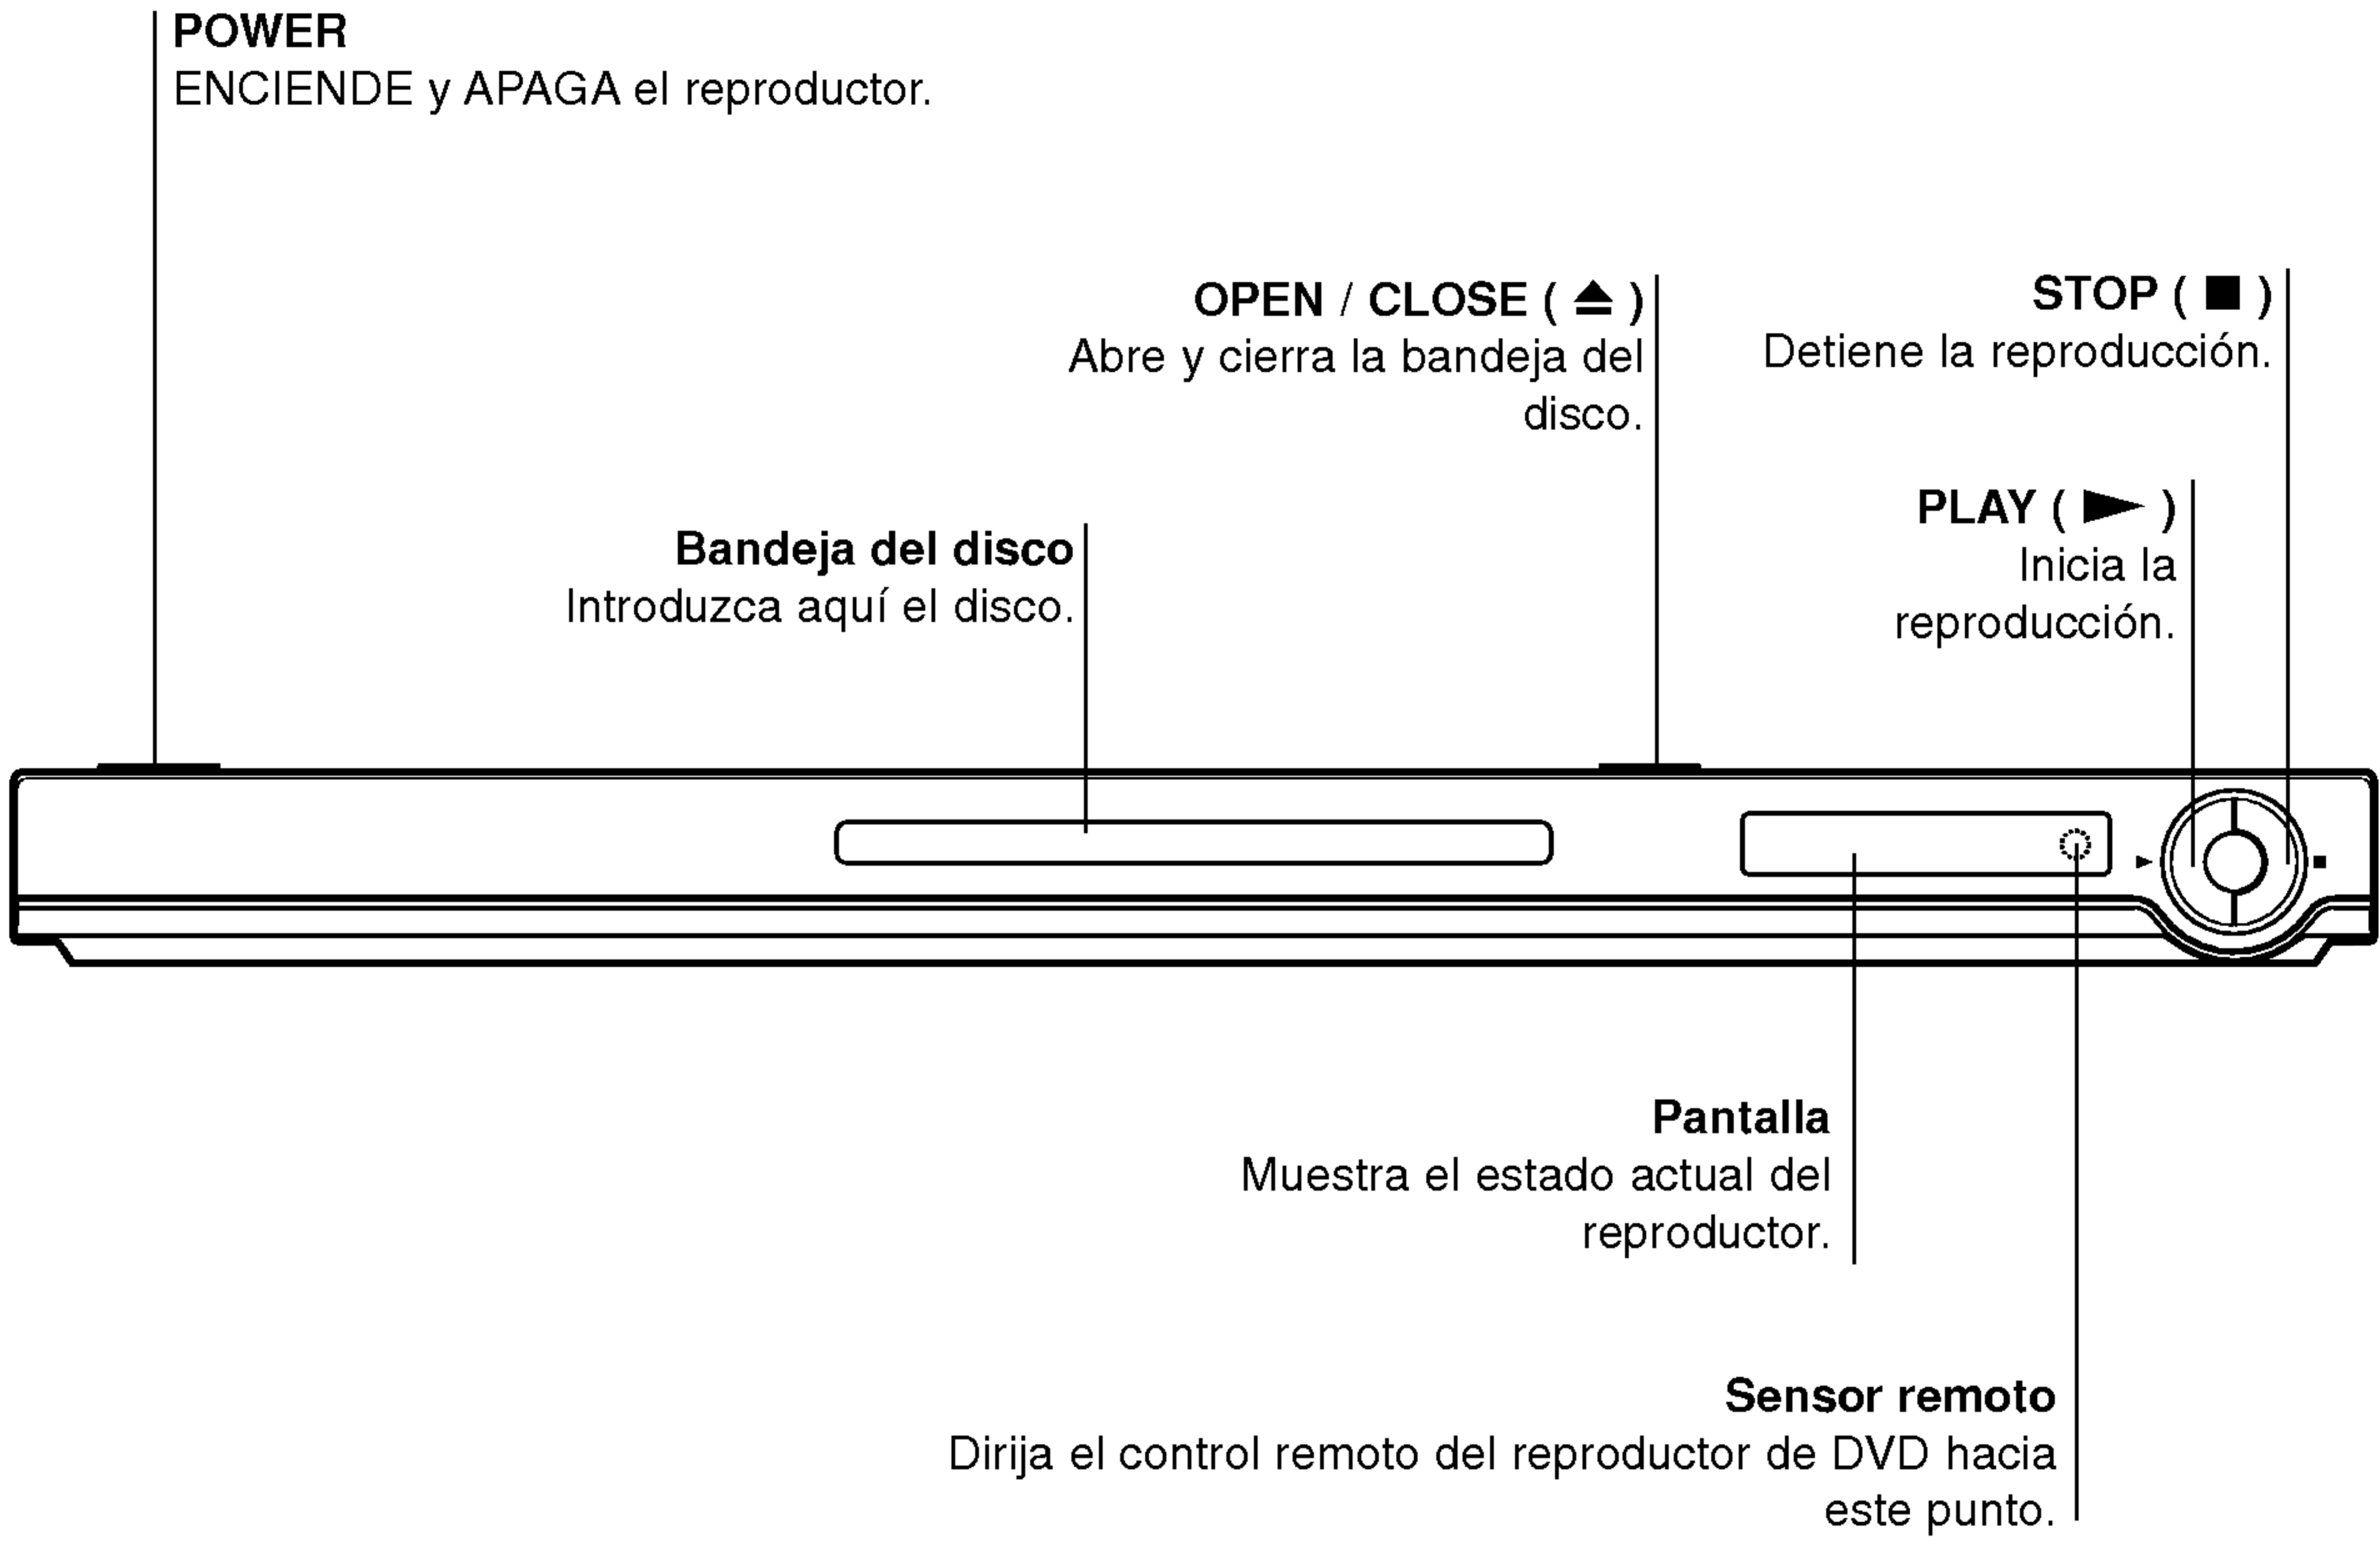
POWER
ENCIENDE y APAGA el reproductor.

OPEN / CLOSE ( ⏏ )
Abre y cierra la bandeja del disco.

STOP ( ■ )
Detiene la reproducción.

PLAY ( ► )
Inicia la reproducción.

Bandeja del disco
Introduzca aquí el disco.

►

■

Pantalla
Muestra el estado actual del reproductor.

Sensor remoto
Dirija el control remoto del reproductor de DVD hacia este punto.